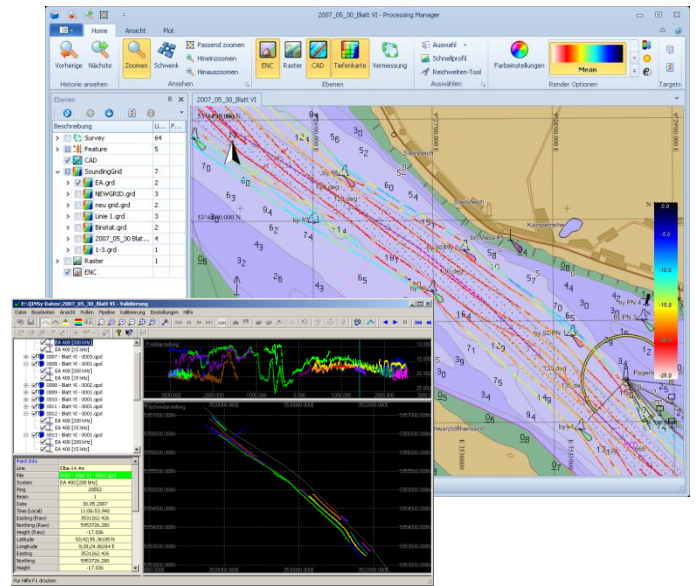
2007_05_30_Blatt VI - Processing Manager

Home
Ansicht
Plot

Vorherige
Nächste
Historie ansehen

Zoomen
Schwenk
Passend zoomen
Hineinzoomen
Hinauszoomen
Ansichten

ENC
Raster
CAD
Tiefenkarte
Vermessung
Ebenen

Auswahl
Schnellprofil
Reichweiten-Tool
Auswählen

Farbeinstellungen
Mean
Render Optionen
Targets

Ebenen
Beschreibung
U...
P...
Survey
64
Feature
5
CAD
SoundingGrid
7
EA.grd
2
NEWGRID.grd
3
neu grid.grd
3
Linie 1.grd
3
Binstat.grd
2
2007_05_30 Blat...
4
1-3.grd
1
Raster
1
ENC

2007_05_30_Blatt VI

53°30'00.000 N
53°29'30.000 N

20.0
0.0
-5.0
-10.0
-15.0
-20.0
-25.0

Q:\My Daten\2007_05_30_Blatt VI - Validierung
Datei
Bearbeiten
Ansicht
Rollen
Pipeline
Kalibrierung
Einstellungen
Hilfe

EA 400 [200 kHz]
EA 400 [33 kHz]
0007 - Blatt VI - 0005.qpd
0008 - Blatt VI - 0001.qpd
0009 - Blatt VI - 0002.qpd
0010 - Blatt VI - 0003.qpd
0011 - Blatt VI - 0004.qpd
0012 - Blatt VI - 0005.qpd
0013 - Blatt VI - 0006.qpd

Point Info
Line
Elbe-14.4m
File
System
EA 400 [200 kHz]
Ping
26852
Beam
1
Date
30.05.2007
Time (Local)
11:06:53.040
Easting (Raw)
3531262.42b
Northing (Raw)
5953726.280
Height (Raw)
-17.036
Latitude
53:41:55.36035 N
Longitude
9,28,24.86264 E
Easting
3531262.42b
Northing
5953726.280
Height
-17.036

Profilansicht
Flächenansicht

Für Hilfe F1 drücken